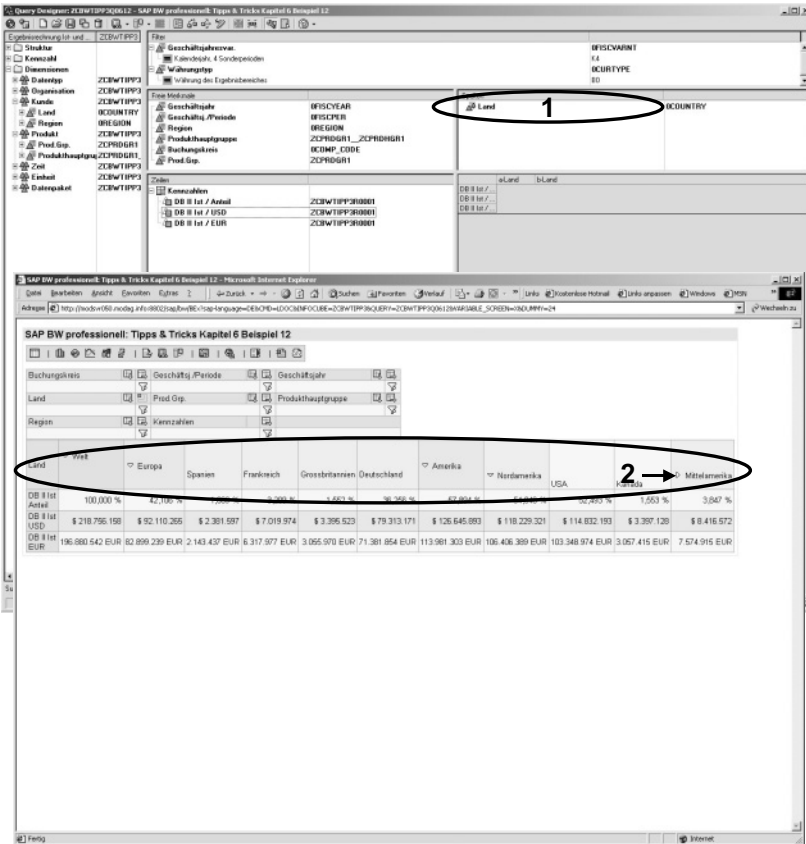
Query Designer: ZCBWTIPP3Q0612 - SAP BW professionell: Tipps & Tricks Kapitel 6 Beispiel 12

Ergebnisrechnung Ist und... ZCBWTIPP3

Struktur
Kennzahl
Dimensionen
Datentyp ZCBWTIPP3
Organisation ZCBWTIPP3
Kunde ZCBWTIPP3
Land 0COUNTRY
Region 0REGION
Produkt ZCBWTIPP3
Prod.Grp. ZCPRDGR1
Produkthauptgruppe ZCPRDGR1
Zeit ZCBWTIPP3
Einheit ZCBWTIPP3
Datenpaket ZCBWTIPP3

Filter
Geschäftsjahresvar. 0FISCVARNT
Kalenderjahr, 4 Sonderperioden K4
Währungstyp 0CURTYPE
Währung des Ergebnisbereiches B0

Freie Merkmale
Geschäftsjahr 0FISCYEAR
Geschäftsj./Periode 0FISCPER
Region 0REGION
Produkthauptgruppe ZCPRDGR1__ZCPRDHGR1
Buchungskreis 0COMP_CODE
Prod.Grp. ZCPRDGR1

Land 0COUNTRY

1

Zeilen
Kennzahlen
DB II Ist / Anteil ZCBWTIPP3R0001
DB II Ist / USD ZCBWTIPP3R0001
DB II Ist / EUR ZCBWTIPP3R0001

aLand bLand
DB II Ist /...
DB II Ist /...
DB II Ist /...

SAP BW professionell: Tipps & Tricks Kapitel 6 Beispiel 12 - Microsoft Internet Explorer

Datei Bearbeiten Ansicht Favoriten Extras ?

Zurück Suchen Favoriten Verlauf Links Kostenlose Hotmail Links anpassen Windows MSN

Adresse http://wodsvr050.modag.info:8002/sap/bw/BEx?sap-language=DE&CMD=LDOC&INFOCUBE=ZCBWTIPP3&QUERY=ZCBWTIPP3Q0612&VARIABLE_SCREEN=X&DUMMY=24 Wechseln zu

SAP BW professionell: Tipps & Tricks Kapitel 6 Beispiel 12

Buchungskreis | Geschäftsj./Periode | Geschäftsjahr
Land | Prod.Grp. | Produkthauptgruppe
Region | Kennzahlen

2

| Land | Welt | Europa | Spanien | Frankreich | Grossbritannien | Deutschland | Amerika | Nordamerika | USA | Kanada | Mittelamerika |
|---|---|---|---|---|---|---|---|---|---|---|---|
| DB II Ist Anteil | 100,000 % | 42,106 % | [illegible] | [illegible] | 1,552 % | 36,256 % | 57,894 % | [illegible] | 52,493 % | 1,553 % | 3,847 % |
| DB II Ist USD | $ 218.786.158 | $ 92.110.265 | $ 2.381.597 | $ 7.019.974 | $ 3.395.523 | $ 79.313.171 | $ 126.645.893 | $ 118.229.321 | $ 114.832.193 | $ 3.397.128 | $ 8.416.572 |
| DB II Ist EUR | 196.880.542 EUR | 82.899.239 EUR | 2.143.437 EUR | 6.317.977 EUR | 3.055.970 EUR | 71.381.854 EUR | 113.981.303 EUR | 106.406.389 EUR | 103.348.974 EUR | 3.057.415 EUR | 7.574.915 EUR |

Fertig
Internet